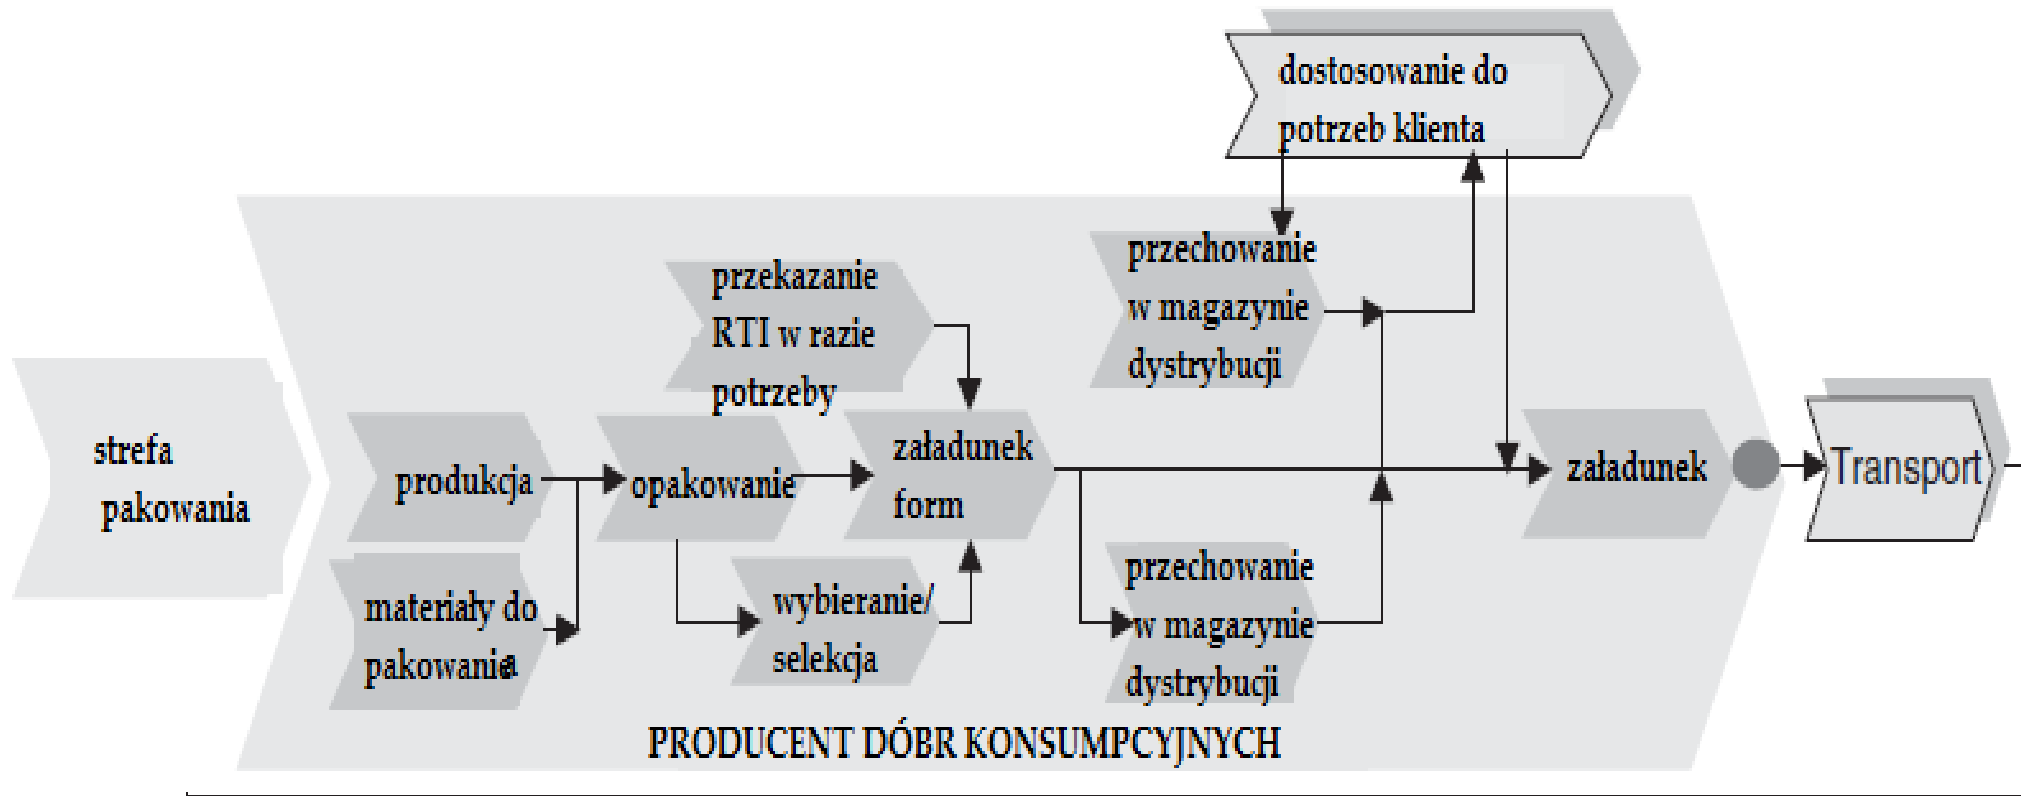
dostosowanie do potrzeb klienta

strefa pakowania

przekazanie RTI w razie potrzeby

przechowanie w magazynie dystrybucji

produkcja

opakowanie

załadunek form

załadunek

Transport

materiały do pakowania

wybieranie/ selekcja

przechowanie w magazynie dystrybucji

PRODUCENT DÓBR KONSUMPCYJNYCH